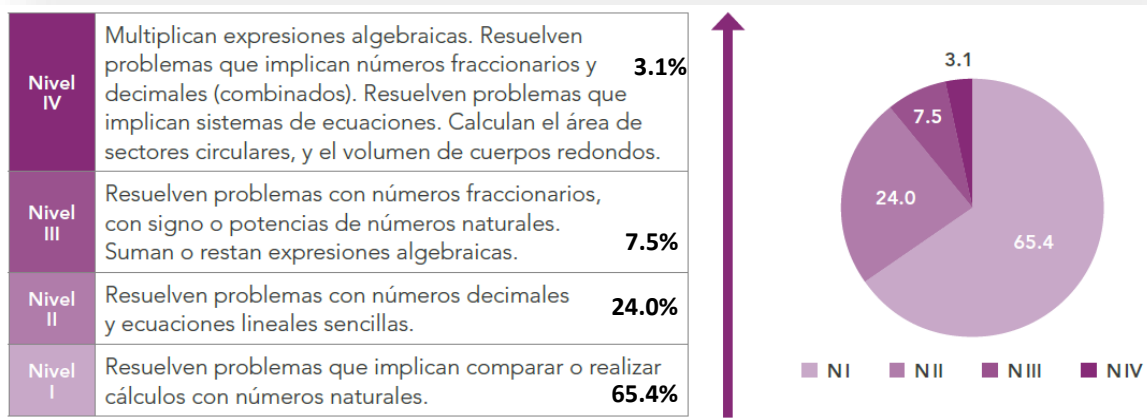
| | | |
|---|---|---|
| Nivel IV | Multiplican expresiones algebraicas. Resuelven problemas que implican números fraccionarios y decimales (combinados). Resuelven problemas que implican sistemas de ecuaciones. Calculan el área de sectores circulares, y el volumen de cuerpos redondos. | 3.1% |
| Nivel III | Resuelven problemas con números fraccionarios, con signo o potencias de números naturales. Suman o restan expresiones algebraicas. | 7.5% |
| Nivel II | Resuelven problemas con números decimales y ecuaciones lineales sencillas. | 24.0% |
| Nivel I | Resuelven problemas que implican comparar o realizar cálculos con números naturales. | 65.4% |

3.1
7.5
24.0
65.4

N I N II N III N IV